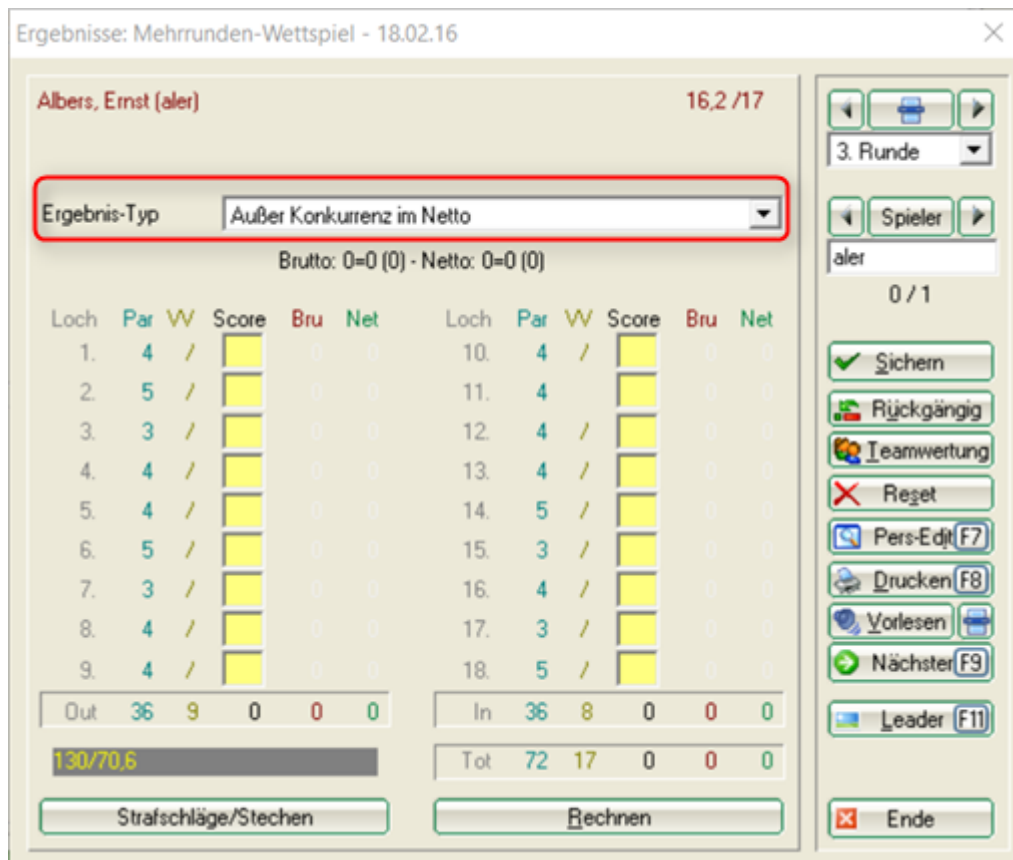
Ergebnisse: Mehrrunden-Wettspiel - 18.02.16

Albers, Ernst (aler)

16,2 /17

Ergebnis-Typ
Außer Konkurrenz im Netto

Brutto: 0=0 (0) - Netto: 0=0 (0)

| Loch | Par | W | Score | Bru | Net |
|---|---|---|---|---|---|
| 1. | 4 | / | | 0 | 0 |
| 2. | 5 | / | | 0 | 0 |
| 3. | 3 | / | | 0 | 0 |
| 4. | 4 | / | | 0 | 0 |
| 5. | 4 | / | | 0 | 0 |
| 6. | 5 | / | | 0 | 0 |
| 7. | 3 | / | | 0 | 0 |
| 8. | 4 | / | | 0 | 0 |
| 9. | 4 | / | | 0 | 0 |
| Out | 36 | 9 | 0 | 0 | 0 |

| Loch | Par | W | Score | Bru | Net |
|---|---|---|---|---|---|
| 10. | 4 | / | | 0 | 0 |
| 11. | 4 | | | 0 | 0 |
| 12. | 4 | / | | 0 | 0 |
| 13. | 4 | / | | 0 | 0 |
| 14. | 5 | / | | 0 | 0 |
| 15. | 3 | / | | 0 | 0 |
| 16. | 4 | / | | 0 | 0 |
| 17. | 3 | / | | 0 | 0 |
| 18. | 5 | / | | 0 | 0 |
| In | 36 | 8 | 0 | 0 | 0 |
| Tot | 72 | 17 | 0 | 0 | 0 |

130/70,6

Strafschläge/Stechen

Rechnen

3. Runde

Spieler

aler

0 / 1

Sichern

Rückgängig

Teamwertung

Reset

Pers-Edit F7

Drucken F8

Vorlesen

Nächster F9

Leader F11

Ende